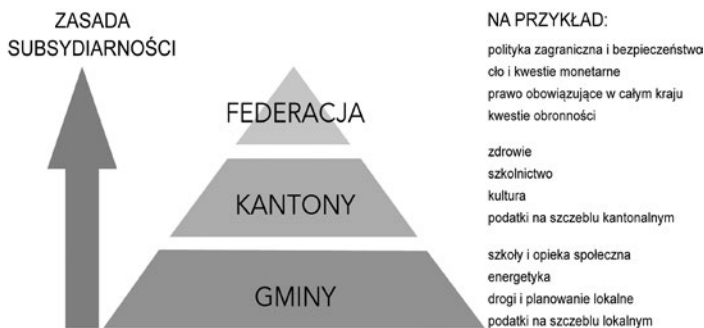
ZASADA SUBSYDIARNOŚCI

FEDERACJA

KANTONY

GMINY

NA PRZYKŁAD:

polityka zagraniczna i bezpieczeństwo
cło i kwestie monetarne
prawo obowiązujące w całym kraju
kwestie obronności

zdrowie
szkolnictwo
kultura
podatki na szczeblu kantonalnym

szkoły i opieka społeczna
energetyka
drogi i planowanie lokalne
podatki na szczeblu lokalnym